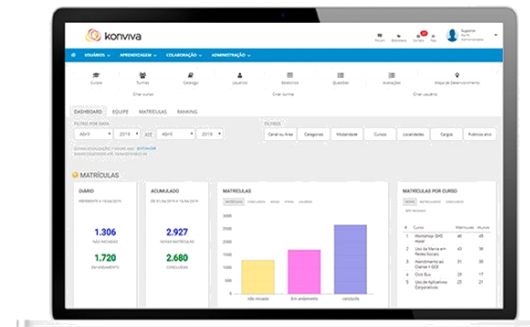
konviva

USUÁRIOS APRENDIZAGEM COLABORAÇÃO ADMINISTRAÇÃO

Cursos Turmas Catálogo Usuários Relatórios Questões Avaliações Mapa de Desenvolvimento

Criar curso Criar turma Criar usuário

DASHBOARD EQUIPE MATRÍCULAS RANKING

FILTRO POR DATA

Abril 2019 ATÉ Abril 2019

FILTROS

Geral ou Área Categorias Modalidade Cursos Localidades Cargos Público-alvo

MATRÍCULAS

DIÁRIO

1.306
NÃO INICIADO

1.720
EM ANDAMENTO

ACUMULADO

2.927
SENDO MATRICULADOS

2.680
CONCLUÍDOS

MATRÍCULAS

não iniciado Em andamento concluído

MATRÍCULAS POR CURSO

# Curso Matrículas Alunos

1 Workshop SMS Hotel 46 15
2 Uso de Marca em Redes Sociais 45 26
3 Atendimento ao Cliente + SES 44 10
4 Ciclo Bus 41 13
5 Uso de aplicativos Corporativos 40 35